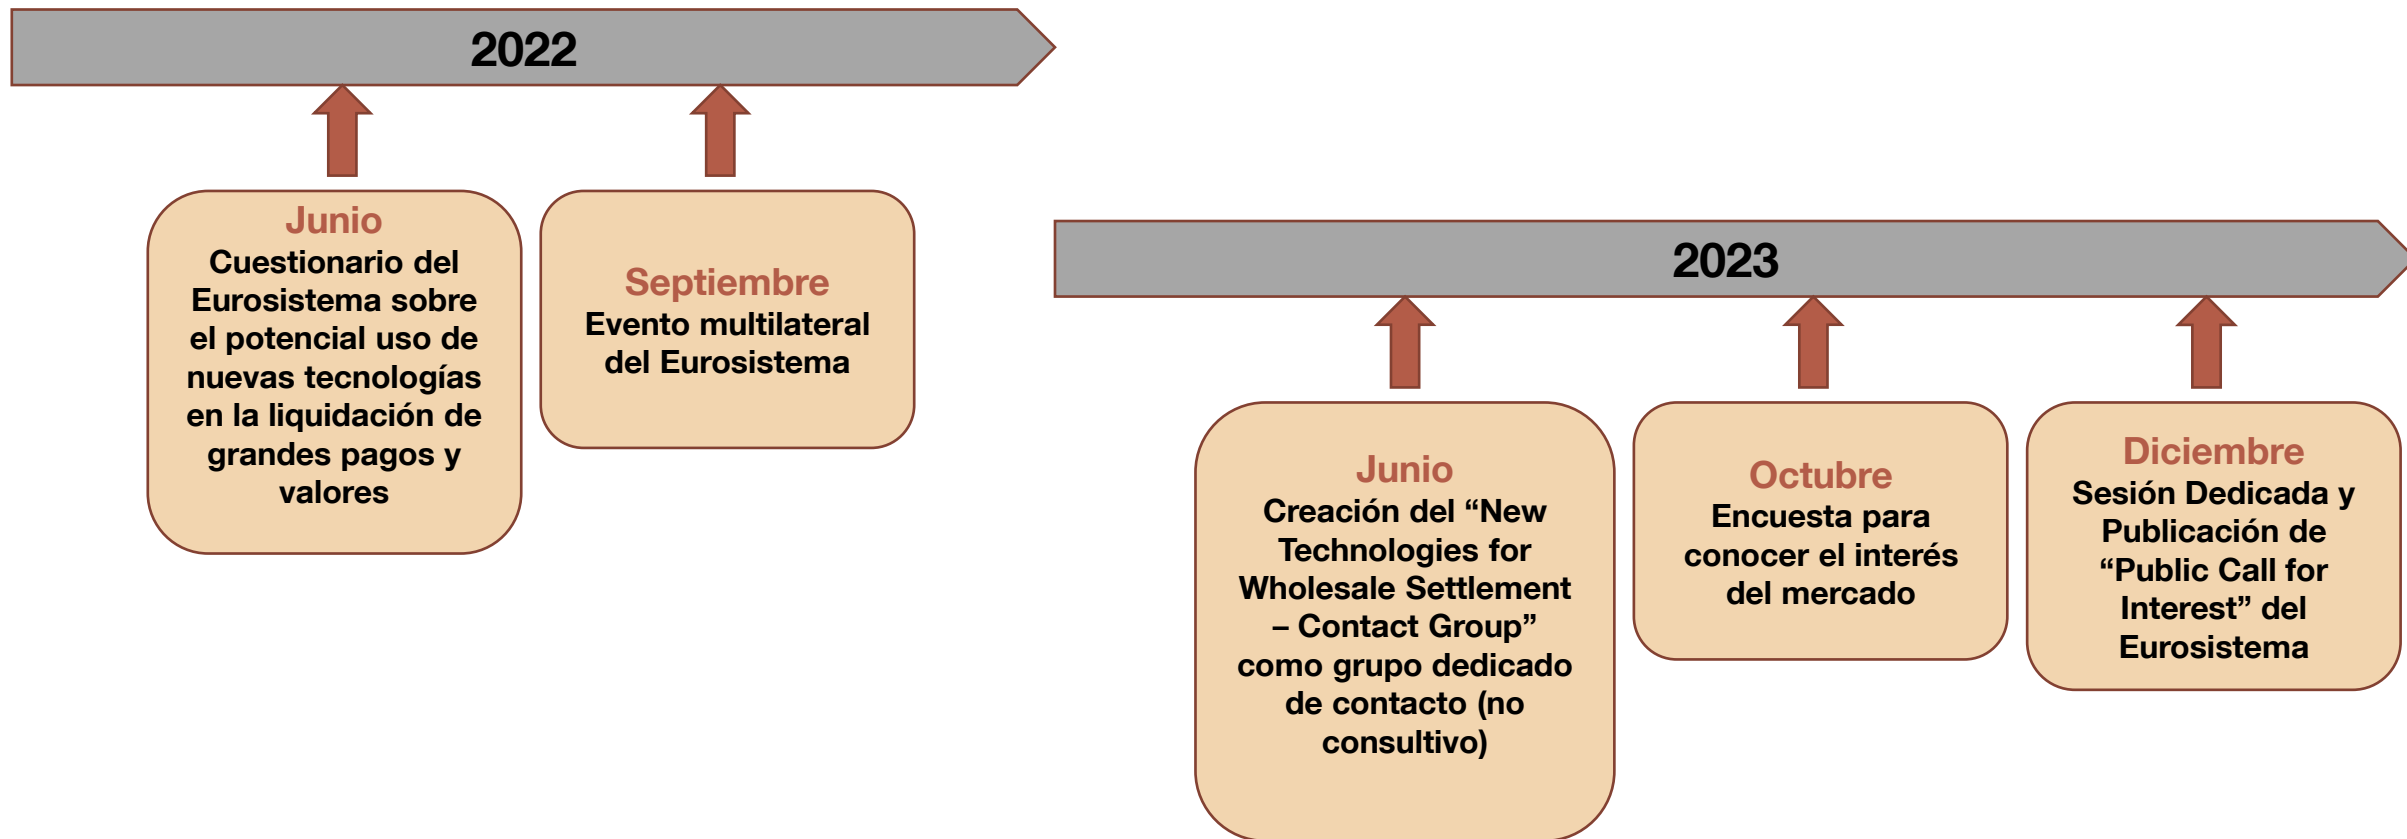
2022

Junio
Cuestionario del Eurosistema sobre el potencial uso de nuevas tecnologías en la liquidación de grandes pagos y valores

Septiembre
Evento multilateral del Eurosistema

2023

Junio
Creación del “New Technologies for Wholesale Settlement – Contact Group” como grupo dedicado de contacto (no consultivo)

Octubre
Encuesta para conocer el interés del mercado

Diciembre
Sesión Dedicada y Publicación de “Public Call for Interest” del Eurosistema